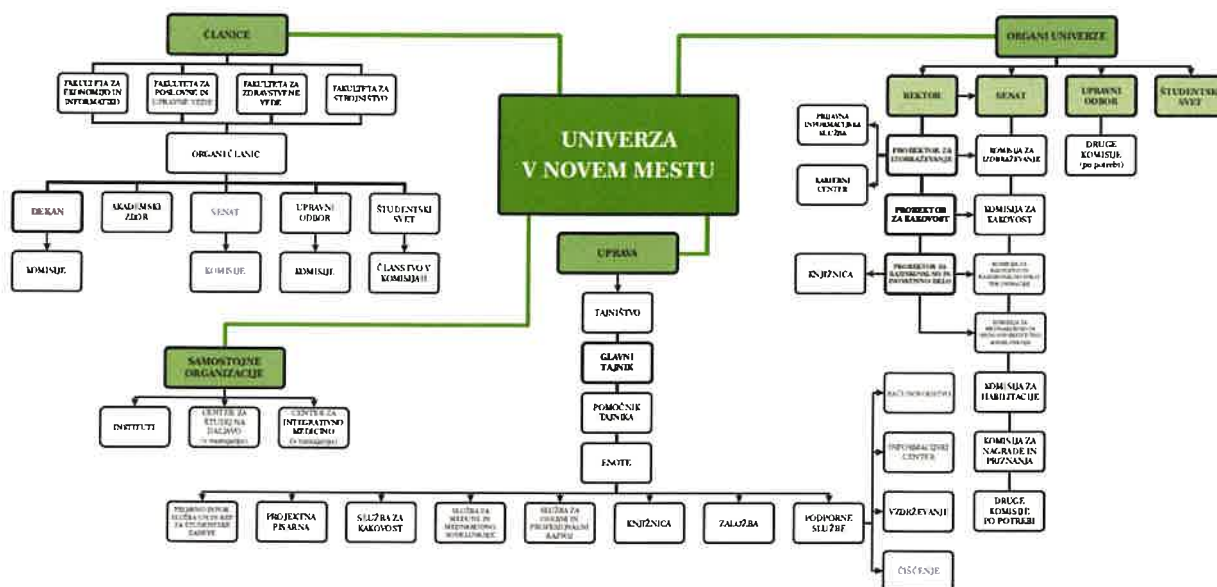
UNIVERZA V NOVEM MESTU

ČLANICE

FAKULTETA ZA EKONOMIJO IN INFORMATIKO

FAKULTETA ZA POSLOVNE IN UPRAVNE VEDE

FAKULTETA ZA ZDRAVSTVENE VEDE

FAKULTETA ZA STROJNIŠTVO

ORGANI ČLANIC

DEKAN

AKADEMSKI ZBOR

SENAT

UPRAVNI ODBOR

ŠTUDENTSKI SVET

KOMISIJE

KOMISIJE

KOMISIJE

ČLANSTVO V KOMISIJAH

SAMOSTOJNE ORGANIZACIJE

INSTITUTI

CENTER ZA ŠTUDIJ NA DALJAVO (v nastajanju)

CENTER ZA INTEGRATIVNO MEDICINO (v nastajanju)

UPRAVA

TAJNIŠTVO

GLAVNI TAJNIK

POMOČNIK TAJNIKA

ENOTE

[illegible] ZA ŠTUDENTSKE ZADEVE

PROJEKTNA PISARNA

SLUŽBA ZA KAKOVOST

SLUŽBA ZA MEDNARODNO SODELOVANJE

SLUŽBA ZA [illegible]

KNJIŽNICA

ZALOŽBA

PODPORNE SLUŽBE

RAČUNOVODSTVO

INFORMACIJSKI CENTER

VZDRŽEVANJE

ČIŠČENJE

ORGANI UNIVERZE

REKTOR

SENAT

UPRAVNI ODBOR

ŠTUDENTSKI SVET

PRAVNA INFORMACIJSKA SLUŽBA

KARIERNI CENTER

PROREKTOR ZA IZOBRAŽEVANJE

KOMISIJA ZA IZOBRAŽEVANJE

DRUGE KOMISIJE (po potrebi)

PROREKTOR ZA KAKOVOST

KOMISIJA ZA KAKOVOST

KNJIŽNICA

PROREKTOR ZA RAZISKOVALNO IN RAZVOJNO DELO

KOMISIJA ZA RAZISKOVALNO IN RAZVOJNO DELO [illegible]

KOMISIJA ZA MEDNARODNO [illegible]

KOMISIJA ZA HABILITACIJE

KOMISIJA ZA NAGRADE IN PRIZNANJA

DRUGE KOMISIJE PO POTREBI